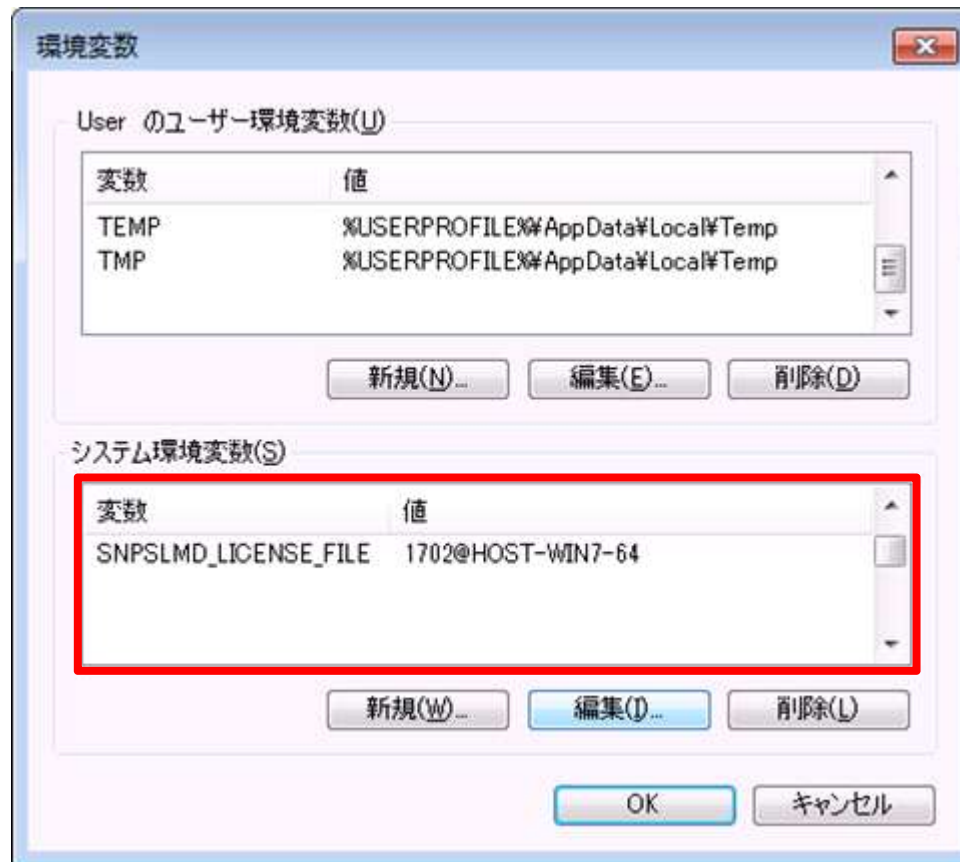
環境変数

User のユーザー環境変数(U)

| 変数 | 値 |
|---|---|
| TEMP | %USERPROFILE%¥AppData¥Local¥Temp |
| TMP | %USERPROFILE%¥AppData¥Local¥Temp |

新規(N)... 編集(E)... 削除(D)

システム環境変数(S)

| 変数 | 値 |
|---|---|
| SNPSLMD_LICENSE_FILE | 1702@HOST-WIN7-64 |

新規(W)... 編集(I)... 削除(L)

OK キャンセル